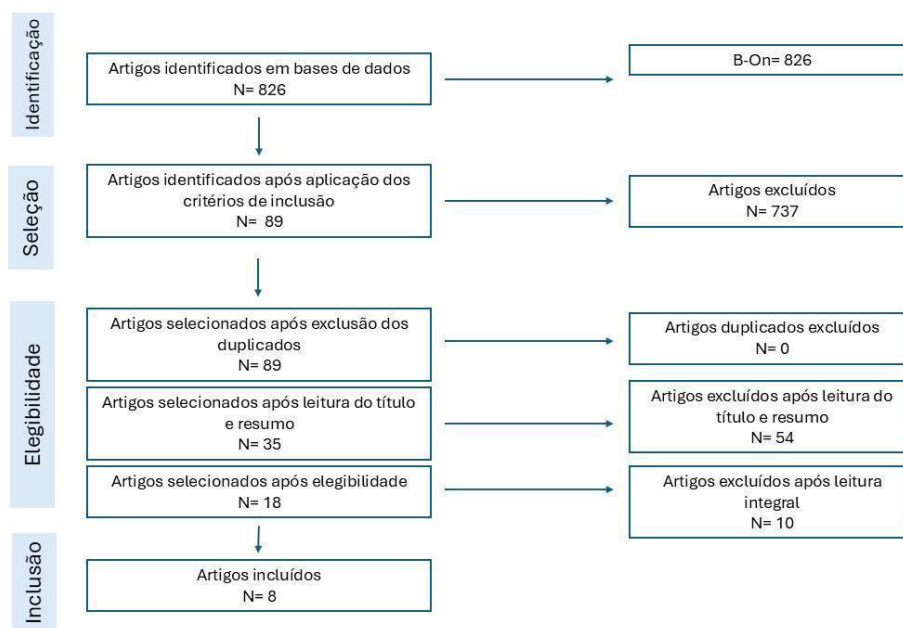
Identificação

Artigos identificados em bases de dados
N= 826

B-On= 826

Seleção

Artigos identificados após aplicação dos critérios de inclusão
N= 89

Artigos excluídos
N= 737

Elegibilidade

Artigos selecionados após exclusão dos duplicados
N= 89

Artigos duplicados excluídos
N= 0

Artigos selecionados após leitura do título e resumo
N= 35

Artigos excluídos após leitura do título e resumo
N= 54

Artigos selecionados após elegibilidade
N= 18

Artigos excluídos após leitura integral
N= 10

Inclusão

Artigos incluídos
N= 8